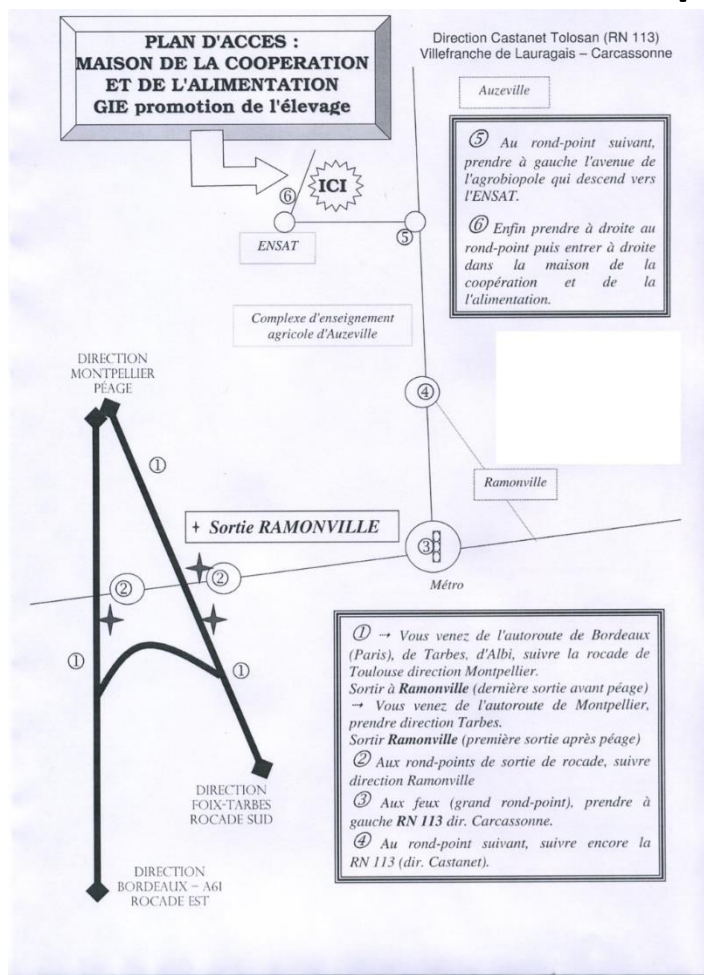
PLAN D'ACCES :
MAISON DE LA COOPERATION
ET DE L'ALIMENTATION
GIE promotion de l'élevage

Direction Castanet Tolosan (RN 113)
Villefranche de Lauragais – Carcassonne

Auzeville

⑤ Au rond-point suivant, prendre à gauche l'avenue de l'agrobiopole qui descend vers l'ENSAT.

⑥ Enfin prendre à droite au rond-point puis entrer à droite dans la maison de la coopération et de l'alimentation.

ICI

⑥

ENSAT

⑤

Complexe d'enseignement agricole d'Auzeville

DIRECTION
MONTPELLIER
PÉAGE

④

①

Ramonville

+ Sortie RAMONVILLE

③

②

②

Métro

①

①

① → Vous venez de l'autoroute de Bordeaux (Paris), de Tarbes, d'Albi, suivre la rocade de Toulouse direction Montpellier.
Sortir à Ramonville (dernière sortie avant péage)
→ Vous venez de l'autoroute de Montpellier, prendre direction Tarbes.
Sortir Ramonville (première sortie après péage)
② Aux rond-points de sortie de rocade, suivre direction Ramonville
③ Aux feux (grand rond-point), prendre à gauche RN 113 dir. Carcassonne.
④ Au rond-point suivant, suivre encore la RN 113 (dir. Castanet).

DIRECTION
FOIX-TARBES
ROCADE SUD

DIRECTION
BORDEAUX – A61
ROCADE EST